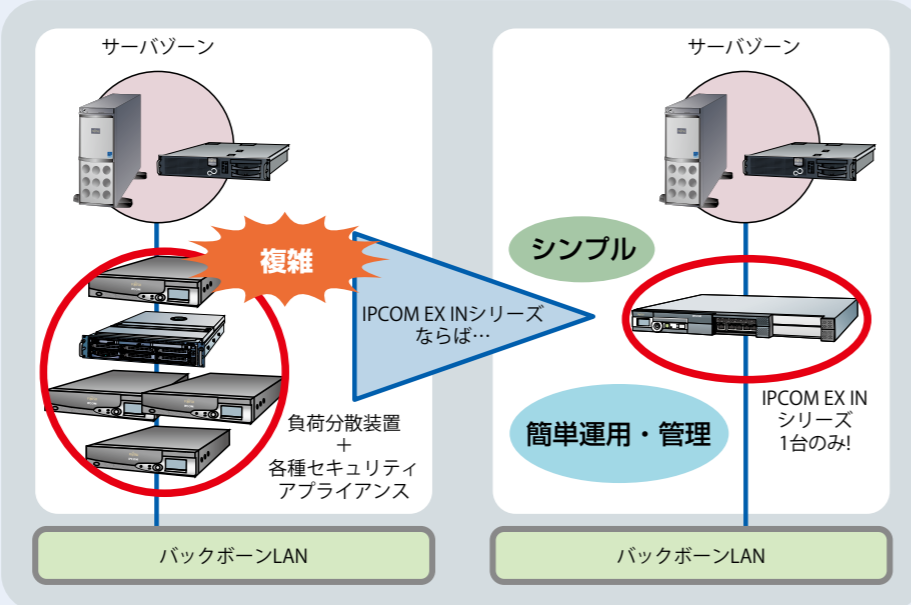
サーバゾーン

複雑

負荷分散装置
+
各種セキュリティ
アプライアンス

バックボーンLAN

IPCOM EX INシリーズ
ならば…

サーバゾーン

シンプル

簡単運用・管理

IPCOM EX IN
シリーズ
1台のみ!

バックボーンLAN